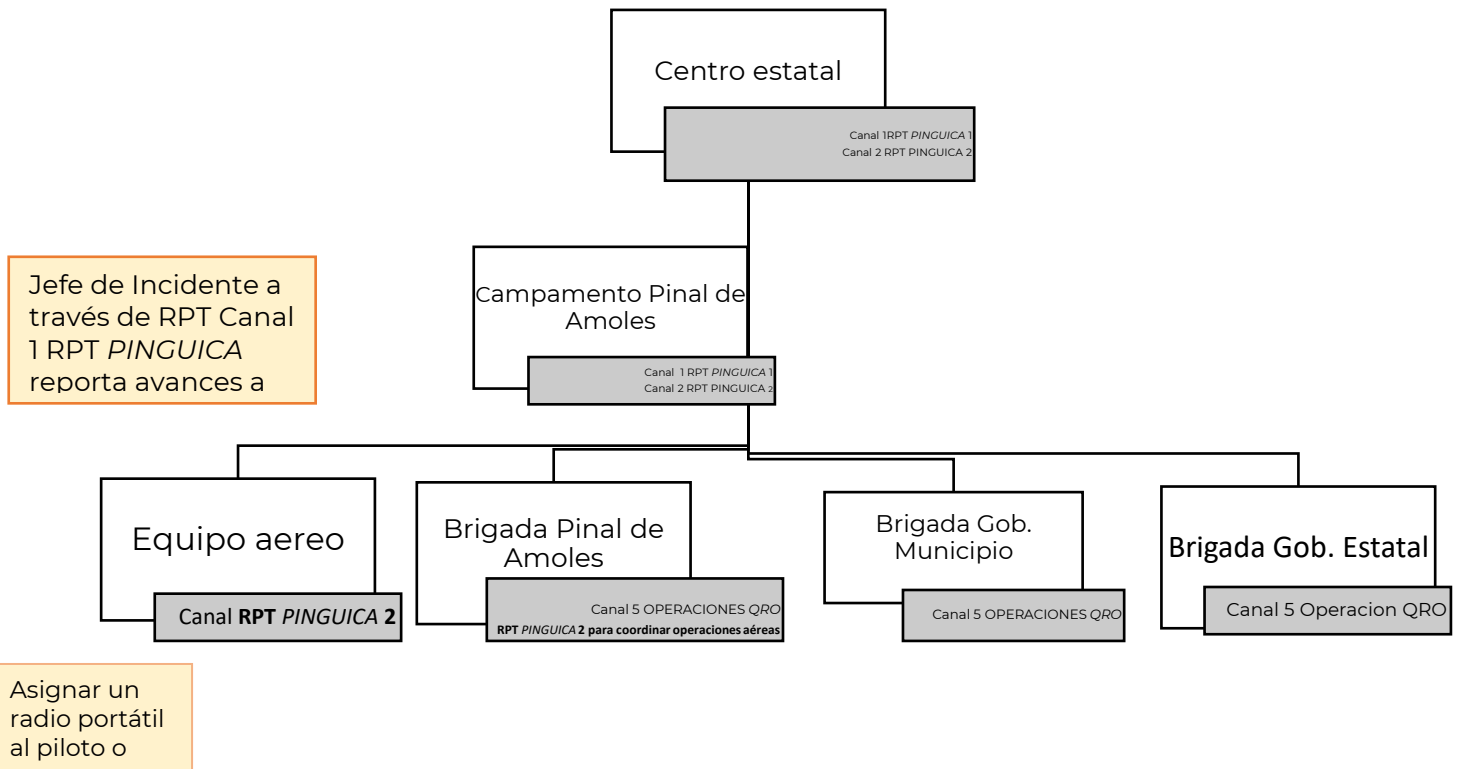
Centro estatal

Canal 1RPT *PINGUICA* 1
Canal 2 RPT PINGUICA 2

Jefe de Incidente a través de RPT Canal 1 RPT *PINGUICA* reporta avances a

Campamento Pinal de Amoles

Canal 1 RPT *PINGUICA* 1
Canal 2 RPT PINGUICA 2

Equipo aereo

Canal **RPT** *PINGUICA* **2**

Brigada Pinal de Amoles

Canal 5 OPERACIONES *QRO*
**RPT** *PINGUICA* **2 para coordinar operaciones aéreas**

Brigada Gob. Municipio

Canal 5 OPERACIONES *QRO*

Brigada Gob. Estatal

Canal 5 Operacion QRO

Asignar un radio portátil al piloto o